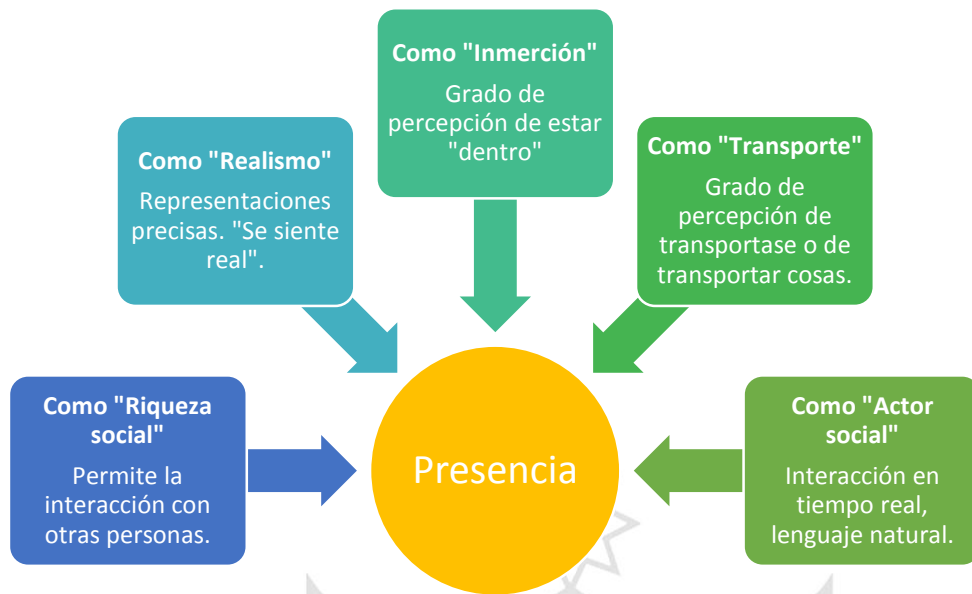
Como "Inmerción"
Grado de percepción de estar "dentro"

Como "Realismo"
Representaciones precisas. "Se siente real".

Como "Transporte"
Grado de percepción de transportase o de transportar cosas.

Como "Riqueza social"
Permite la interacción con otras personas.

Presencia

Como "Actor social"
Interacción en tiempo real, lenguaje natural.